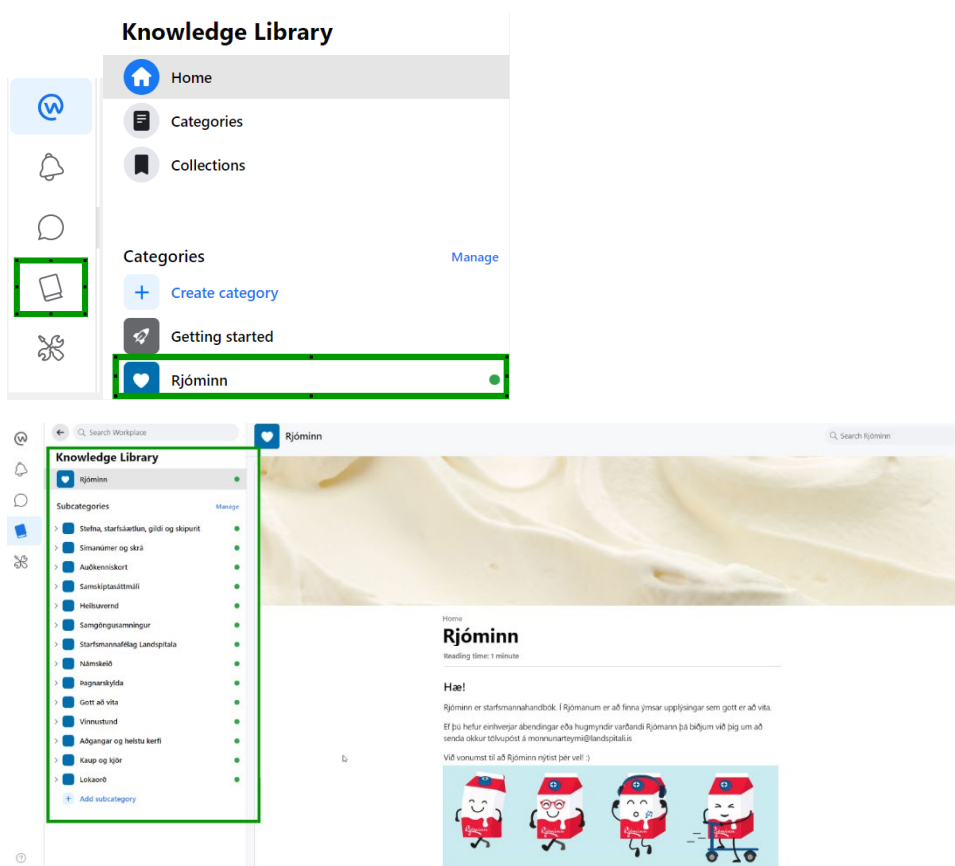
Knowledge Library

Home

Categories

Collections

Categories

Manage

Create category

Getting started

Rjóminn

Search Workplace

Knowledge Library

Rjóminn

Subcategories

Manage

Stefna, starfsáætlun, gildi og skipurit

Símanúmer og skrá

Auðkenniskort

Samskiptasáttmáli

Heilsuvernd

Samgöngusamningur

Starfsmannafélag Landspítala

Námskeið

Þagnarskylda

Gott að vita

Vinnustund

Aðgangar og helstu kerfi

Kaup og kjör

Lokaorð

Add subcategory

Rjóminn

Search Rjóminn

Home

Rjóminn

Reading time: 1 minute

Hæ!

Rjóminn er starfsmannahandbók. Í Rjómanum er að finna ýmsar upplýsingar sem gott er að vita.

Ef þú hefur einhverjar ábendingar eða hugmyndir varðandi Rjómann þá biðjum við þig um að senda okkur tölvupóst á mannauðsteymi@landspitali.is

Við vonumst til að Rjóminn nýtist þér vel :)